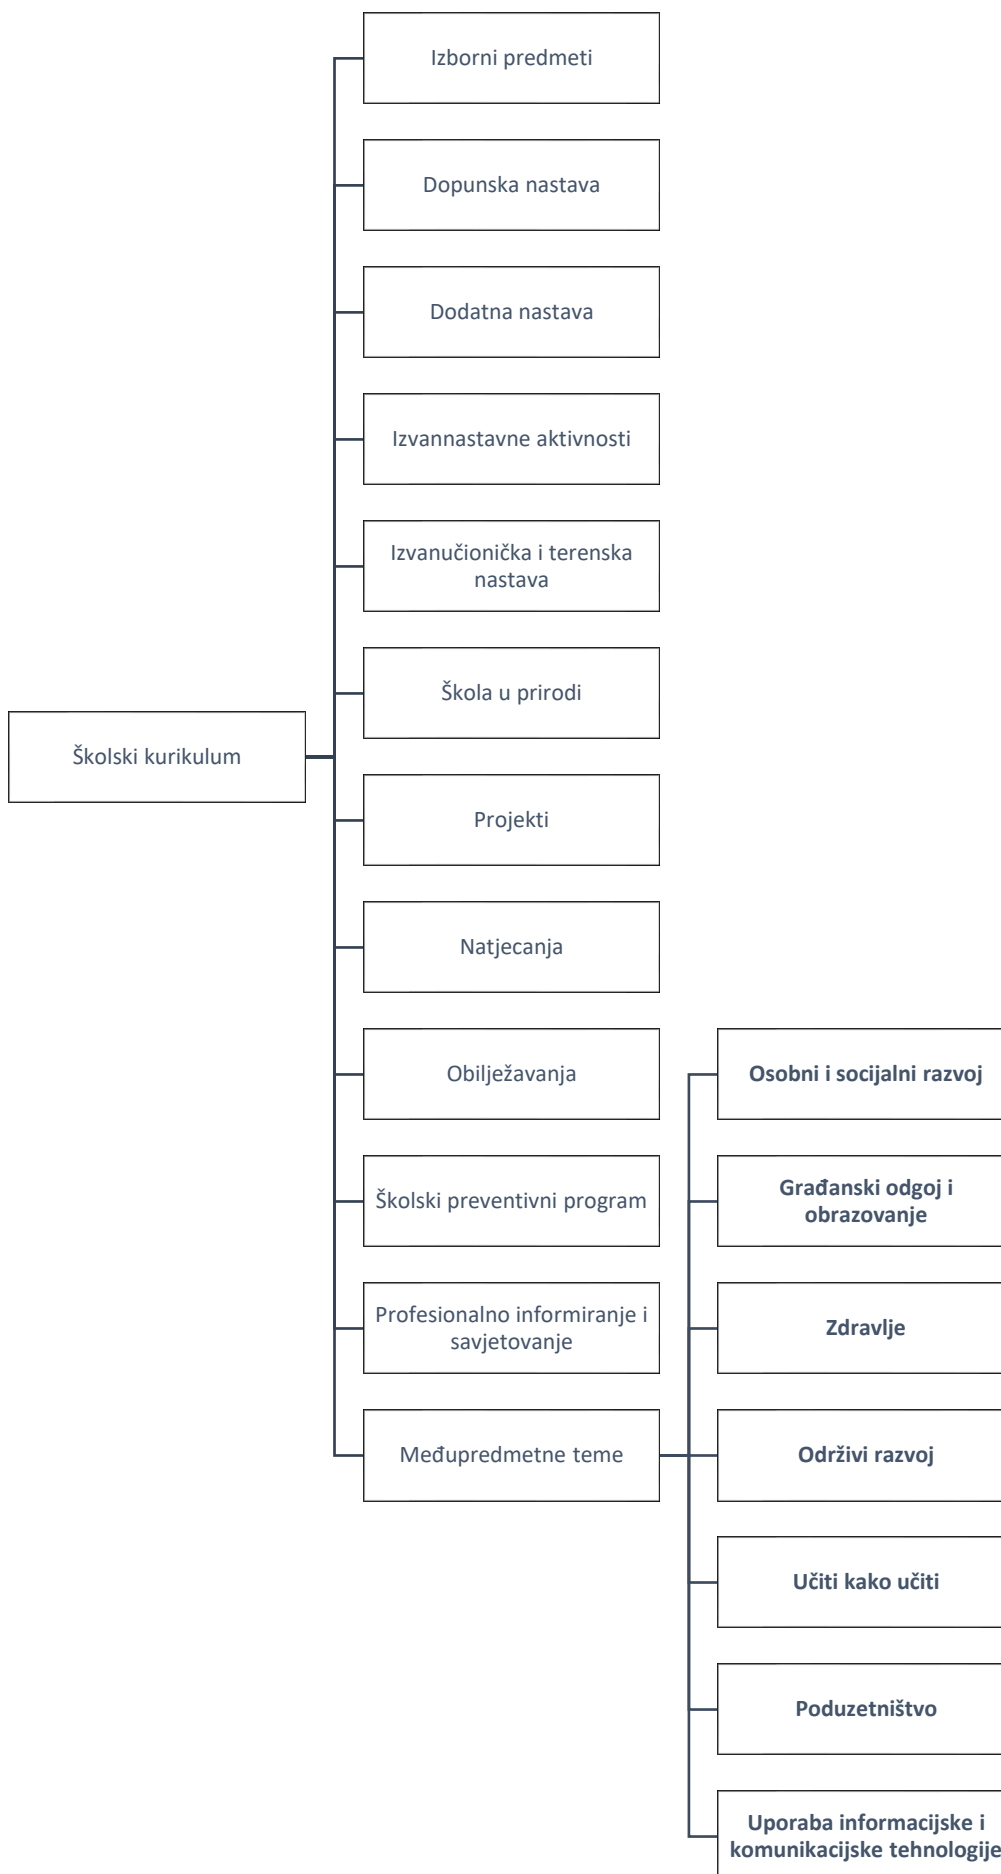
Školski kurikulum

Izborni predmeti

Dopunska nastava

Dodatna nastava

Izvannastavne aktivnosti

Izvanučionička i terenska nastava

Škola u prirodi

Projekti

Natjecanja

Obilježavanja

Školski preventivni program

Profesionalno informiranje i savjetovanje

Međupredmetne teme

**Osobni i socijalni razvoj**

**Građanski odgoj i obrazovanje**

**Zdravlje**

**Održivi razvoj**

**Učiti kako učiti**

**Poduzetništvo**

**Uporaba informacijske i komunikacijske tehnologije**